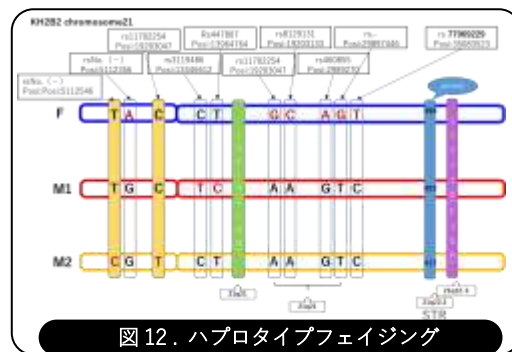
KH2B2 chromosome21

rsNo.（－）
Posi:Posi:5112546

rsNo.（－）
Posi:5112398

rs11702254
Posi:19293047

rs3119486
Posi:15589912

Rs447867
Posi:13084784

rs11702254
Posi:19293047

rs8129131
Posi:18200131

rs860895
Posi:29893730

rs-
Posi:29897340

rs 77969229
Posi:35893573

F T A C C T G C A G T

M1 T G C T C A A G T C

M2 C G T C T A A G T C

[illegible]

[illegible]

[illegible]

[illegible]

STR

図 12．ハプロタイプフェイジング